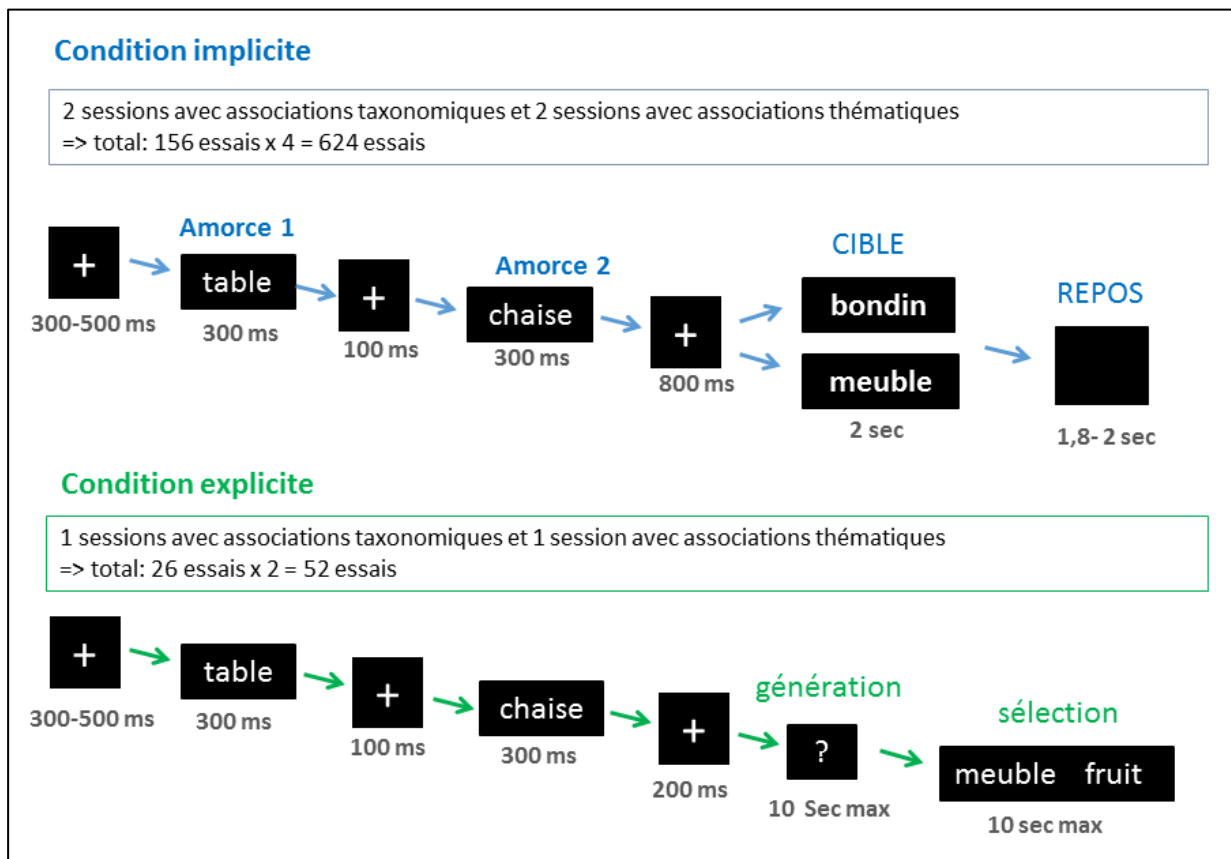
Condition implicite

2 sessions avec associations taxonomiques et 2 sessions avec associations thématiques
=> total: 156 essais x 4 = 624 essais

+
300-500 ms

Amorce 1
table
300 ms

+
100 ms

Amorce 2
chaise
300 ms

+
800 ms

CIBLE
bondin
meuble
2 sec

REPOS
1,8- 2 sec

Condition explicite

1 sessions avec associations taxonomiques et 1 session avec associations thématiques
=> total: 26 essais x 2 = 52 essais

+
300-500 ms

table
300 ms

+
100 ms

chaise
300 ms

+
200 ms

génération
?
10 Sec max

sélection
meuble fruit
10 sec max